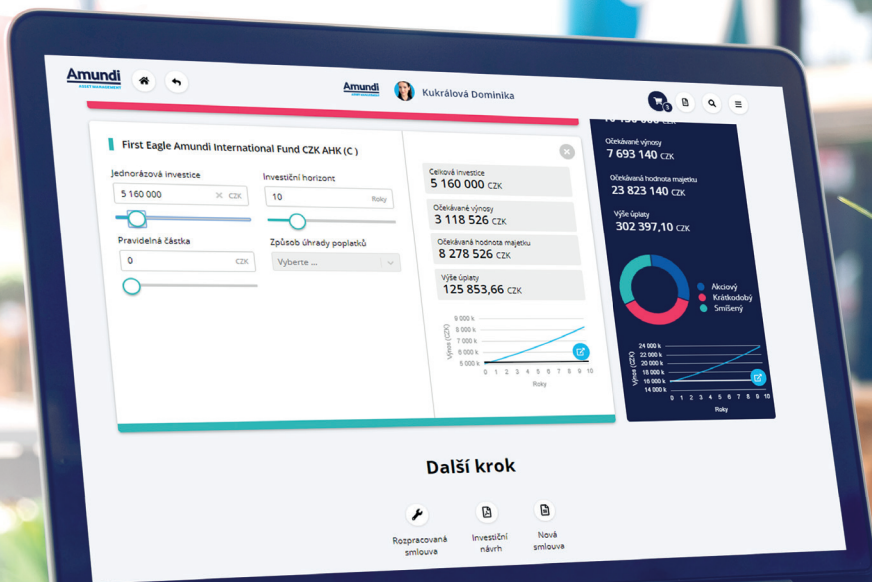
Amundi
ASSET MANAGEMENT

Amundi
ASSET MANAGEMENT

Kukrálová Dominika

1

First Eagle Amundi International Fund CZK AHK (C)

Jednorázová investice
5 160 000 CZK

Investiční horizont
10 Roky

Pravidelná částka
0 CZK

Způsob úhrady poplatků
Vyberte ...

Celková investice
5 160 000 CZK

Očekávané výnosy
3 118 526 CZK

Očekávaná hodnota majetku
8 278 526 CZK

Výše úplaty
125 853,66 CZK

9 000 k
8 000 k
7 000 k
6 000 k
5 000 k
Výnos (CZK)
0 1 2 3 4 5 6 7 8 9 10
Roky

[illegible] CZK

Očekávané výnosy
7 693 140 CZK

Očekávaná hodnota majetku
23 823 140 CZK

Výše úplaty
302 397,10 CZK

Akciový
Krátkodobý
Smíšený

24 000 k
22 000 k
20 000 k
18 000 k
16 000 k
14 000 k
Výnos (CZK)
0 1 2 3 4 5 6 7 8 9 10
Roky

Další krok

Rozpracovaná smlouva

Investiční návrh

Nová smlouva